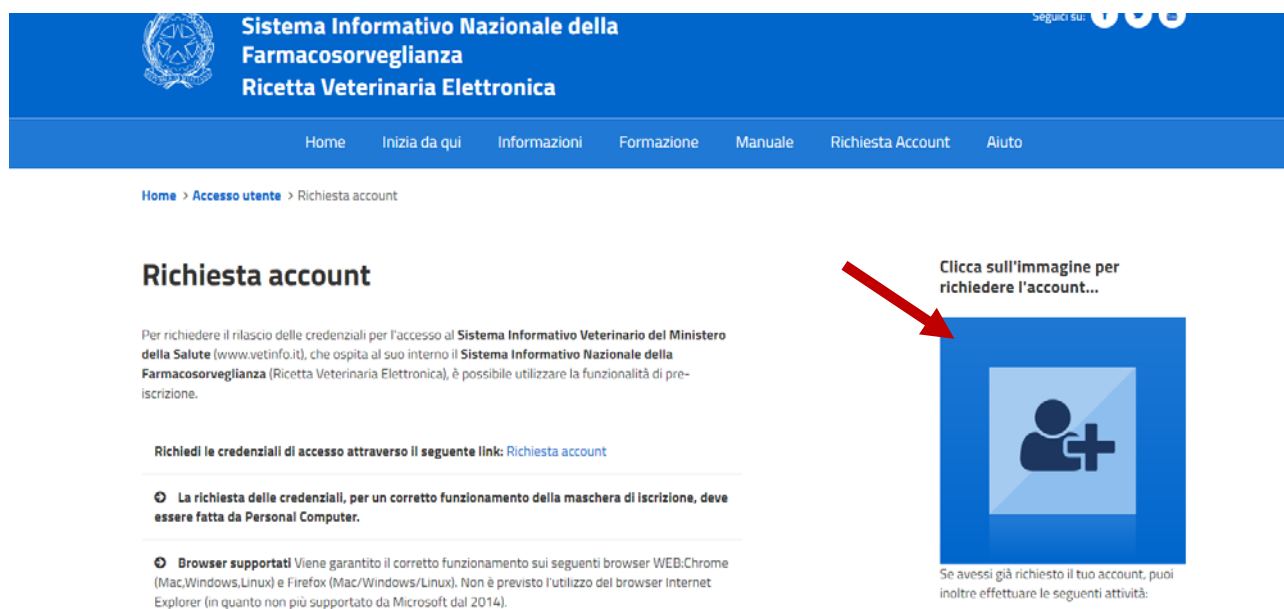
Sistema Informativo Nazionale della Farmacosorveglianza
Ricetta Veterinaria Elettronica

Seguici su:

Home Inizia da qui Informazioni Formazione Manuale Richiesta Account Aiuto

Home > Accesso utente > Richiesta account

Richiesta account

Per richiedere il rilascio delle credenziali per l'accesso al Sistema Informativo Veterinario del Ministero della Salute (www.vetinfo.it), che ospita al suo interno il Sistema Informativo Nazionale della Farmacosorveglianza (Ricetta Veterinaria Elettronica), è possibile utilizzare la funzionalità di pre-iscrizione.

Richiedi le credenziali di accesso attraverso il seguente link: Richiesta account

La richiesta delle credenziali, per un corretto funzionamento della maschera di iscrizione, deve essere fatta da Personal Computer.

Browser supportati Viene garantito il corretto funzionamento sui seguenti browser WEB:Chrome (Mac,Windows,Linux) e Firefox (Mac/Windows/Linux). Non è previsto l'utilizzo del browser Internet Explorer (in quanto non più supportato da Microsoft dal 2014).

Clicca sull'immagine per richiedere l'account...

Se avessi già richiesto il tuo account, puoi inoltre effettuare le seguenti attività: